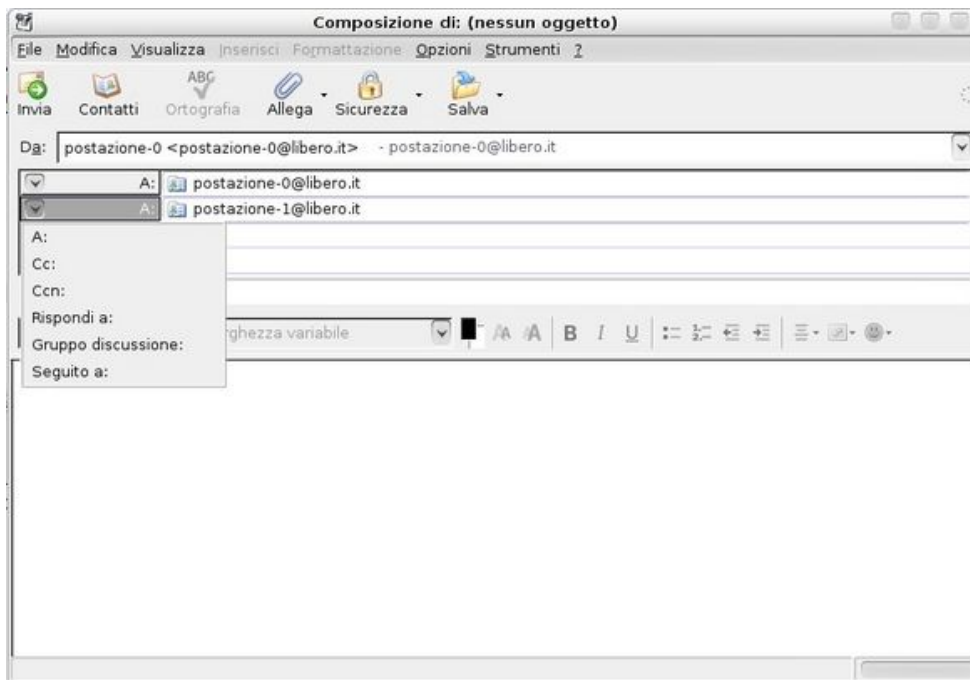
Composizione di: (nessun oggetto)

File Modifica Visualizza Inserisci Formattazione Opzioni Strumenti ?

Invia Contatti Ortografia Allega Sicurezza Salva

ABC

Da: postazione-0 <postazione-0@libero.it> - postazione-0@libero.it

A: postazione-0@libero.it

A: postazione-1@libero.it

A:
Cc:
Ccn:
Rispondi a:
Gruppo discussione:
Seguito a:

rghezza variabile

B I U